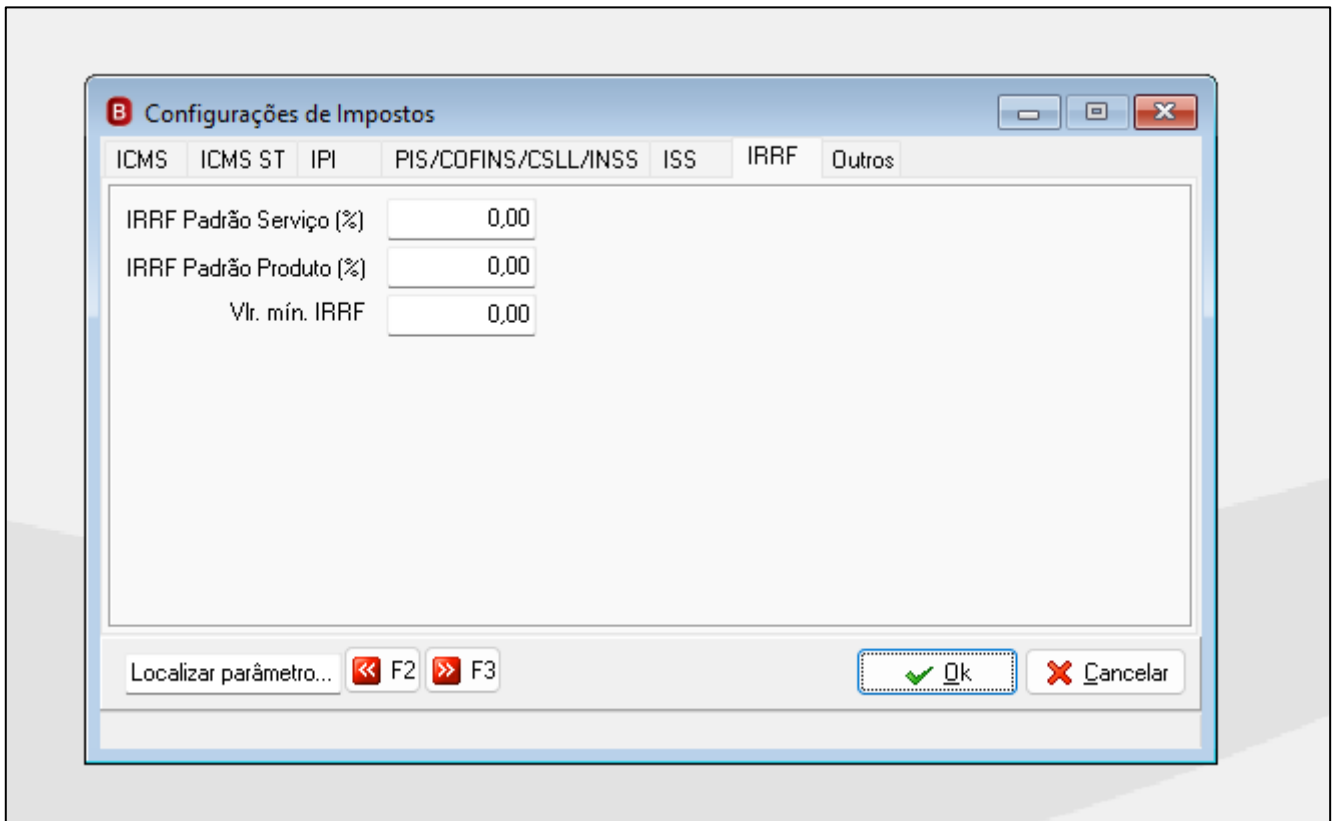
Configurações de Impostos

ICMS ICMS ST IPI PIS/COFINS/CSLL/INSS ISS IRRF Outros

IRRF Padrão Serviço (%) 0,00
IRRF Padrão Produto (%) 0,00
Vlr. mín. IRRF 0,00

Localizar parâmetro... F2 F3 Ok Cancelar